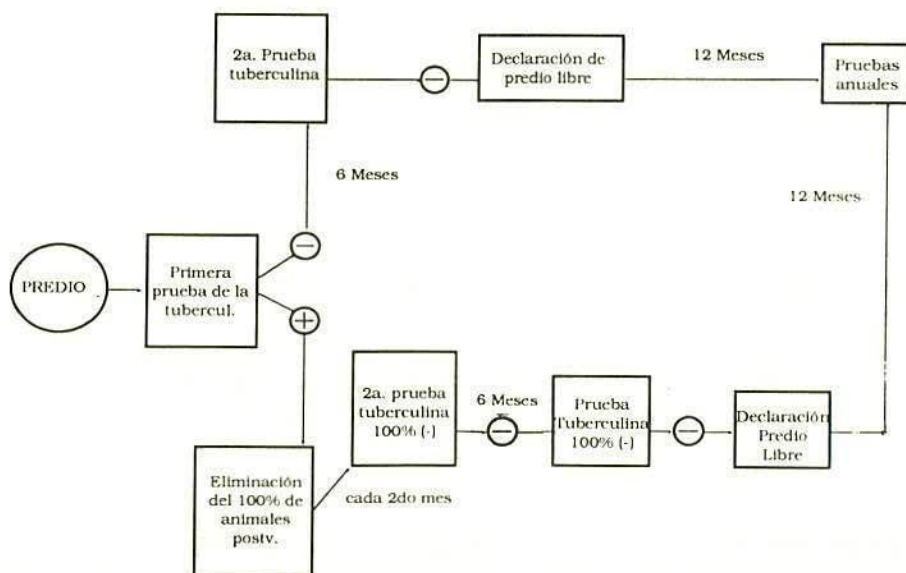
2a. Prueba tuberculina

Declaración de predio libre

12 Meses

Pruebas anuales

6 Meses

12 Meses

PREDIO

Primera prueba de la tubercul.

−

+

2a. prueba tuberculina 100% (-)

6 Meses

Prueba Tuberculina 100% (-)

−

Declaración Predio Libre

Eliminación del 100% de animales postv.

cada 2do mes